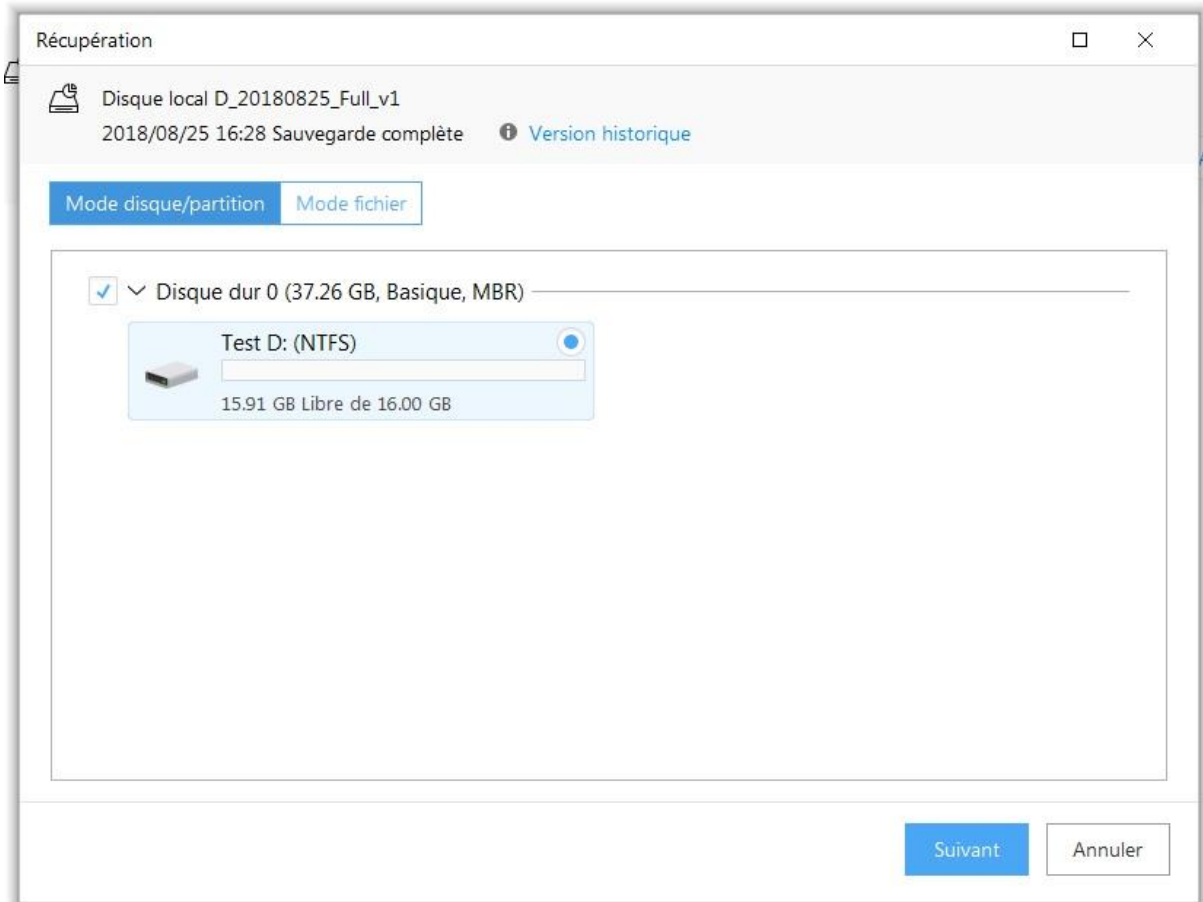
Récupération

Disque local D_20180825_Full_v1

2018/08/25 16:28 Sauvegarde complète

Version historique

Mode disque/partition

Mode fichier

Disque dur 0 (37.26 GB, Basique, MBR)

Test D: (NTFS)

15.91 GB Libre de 16.00 GB

Suivant

Annuler